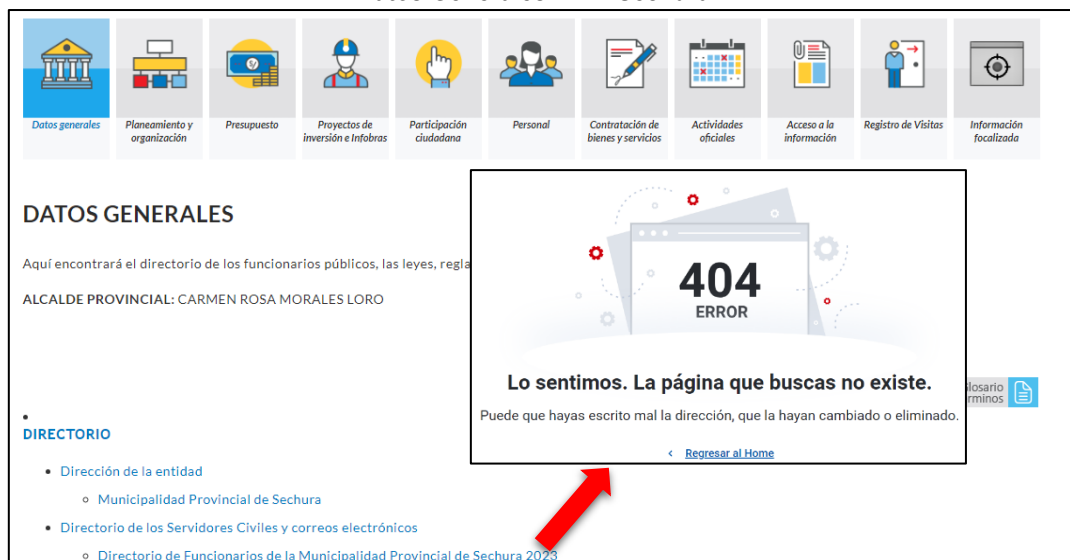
Datos generales
Planeamiento y organización
Presupuesto
Proyectos de inversión e Infobras
Participación ciudadana
Personal
Contratación de bienes y servicios
Actividades oficiales
Acceso a la información
Registro de Visitas
Información focalizada

DATOS GENERALES

Aquí encontrará el directorio de los funcionarios públicos, las leyes, regla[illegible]

ALCALDE PROVINCIAL: CARMEN ROSA MORALES LORO

404
ERROR

Lo sentimos. La página que buscas no existe.

Puede que hayas escrito mal la dirección, que la hayan cambiado o eliminado.

‹ Regresar al Home

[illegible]losario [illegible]rminos

DIRECTORIO

- Dirección de la entidad
  - Municipalidad Provincial de Sechura
- Directorio de los Servidores Civiles y correos electrónicos
  - Directorio de Funcionarios de la Municipalidad Provincial de Sechura 2023